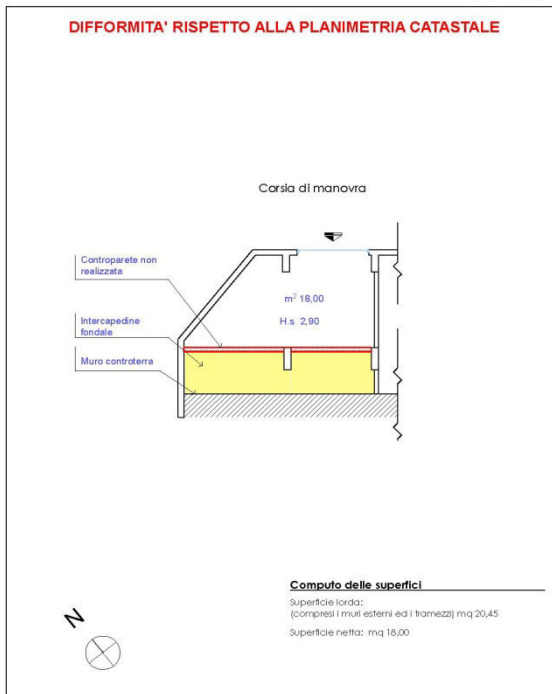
DIFFORMITA' RISPETTO ALLA PLANIMETRIA CATASTALE

Corsia di manovra

Controparete non realizzata

Intercapedine fondale

Muro controterra

$m^2$ 18,00

H.s 2,90

Computo delle superfici

Superficie lorda:
(compresi i muri esterni ed i tramezzi) mq 20,45

Superficie netta: mq 18,00

N